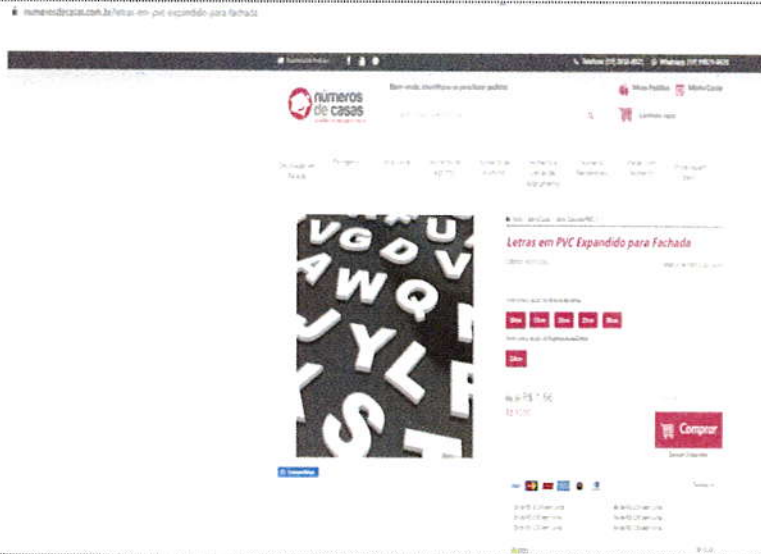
numerosdecasas.com.br/letras-em-pvc-expandido-para-fachada

números de casas

Bem-vindo, identifique-se para fazer pedidos

Meus Pedidos

Minha Conta

Carrinho vazio

Letras em PVC Expandido para Fachada

10cm 15cm 20cm 25cm 30cm

3,0cm

R$ 1,56

Comprar

Compartilhar

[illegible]